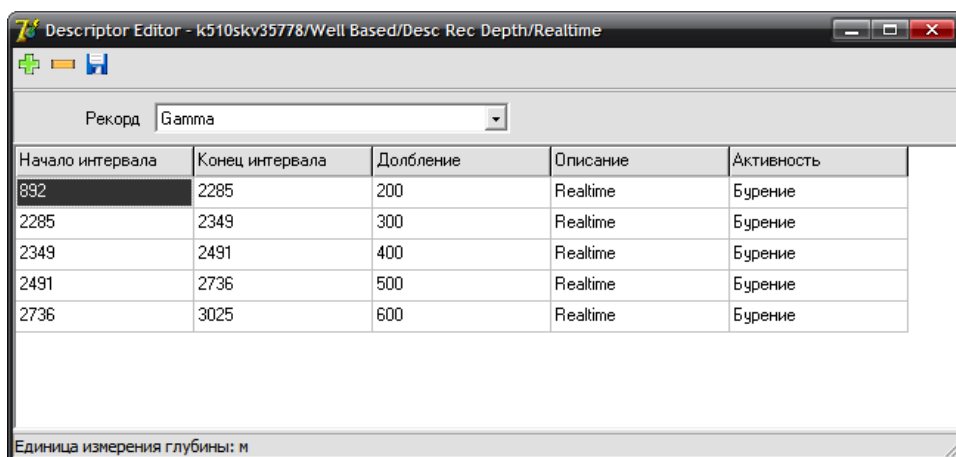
Descriptor Editor - k510skv35778/Well Based/Desc Rec Depth/Realtime

Рекорд Gamma

| Начало интервала | Конец интервала | Долбление | Описание | Активность |
|---|---|---|---|---|
| 892 | 2285 | 200 | Realtime | Бурение |
| 2285 | 2349 | 300 | Realtime | Бурение |
| 2349 | 2491 | 400 | Realtime | Бурение |
| 2491 | 2736 | 500 | Realtime | Бурение |
| 2736 | 3025 | 600 | Realtime | Бурение |

Единица измерения глубины: м